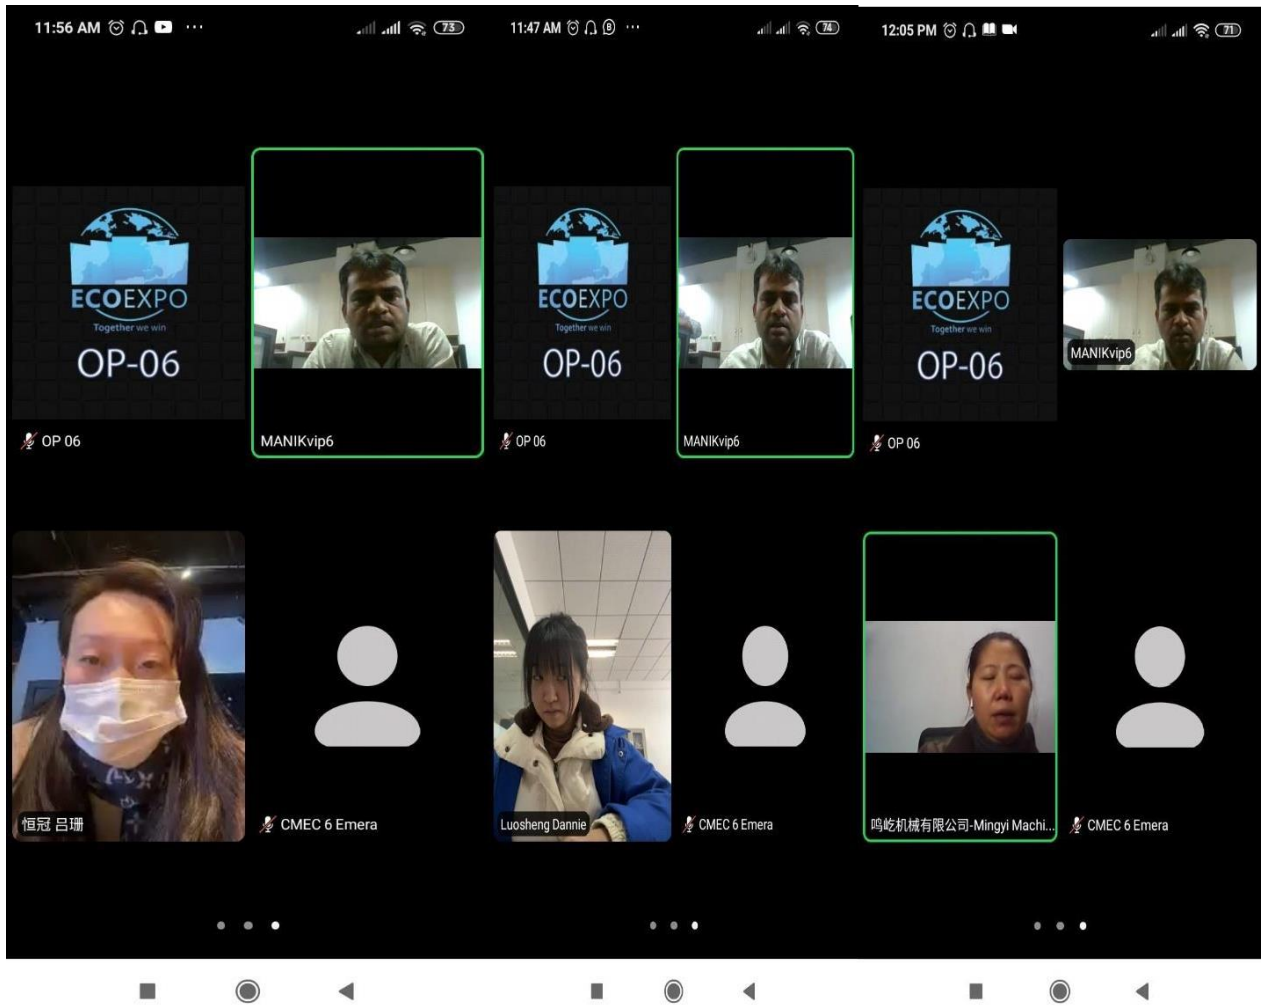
11:56 AM ··· 73

ECOEXPO
Together we win
OP-06

OP 06

MANIKvip6

恒冠 吕珊

CMEC 6 Emera

11:47 AM ··· 74

ECOEXPO
Together we win
OP-06

OP 06

MANIKvip6

Luosheng Dannie

CMEC 6 Emera

12:05 PM 71

ECOEXPO
Together we win
OP-06

OP 06

MANIKvip6

鸣屹机械有限公司-Mingyi Machi...

CMEC 6 Emera